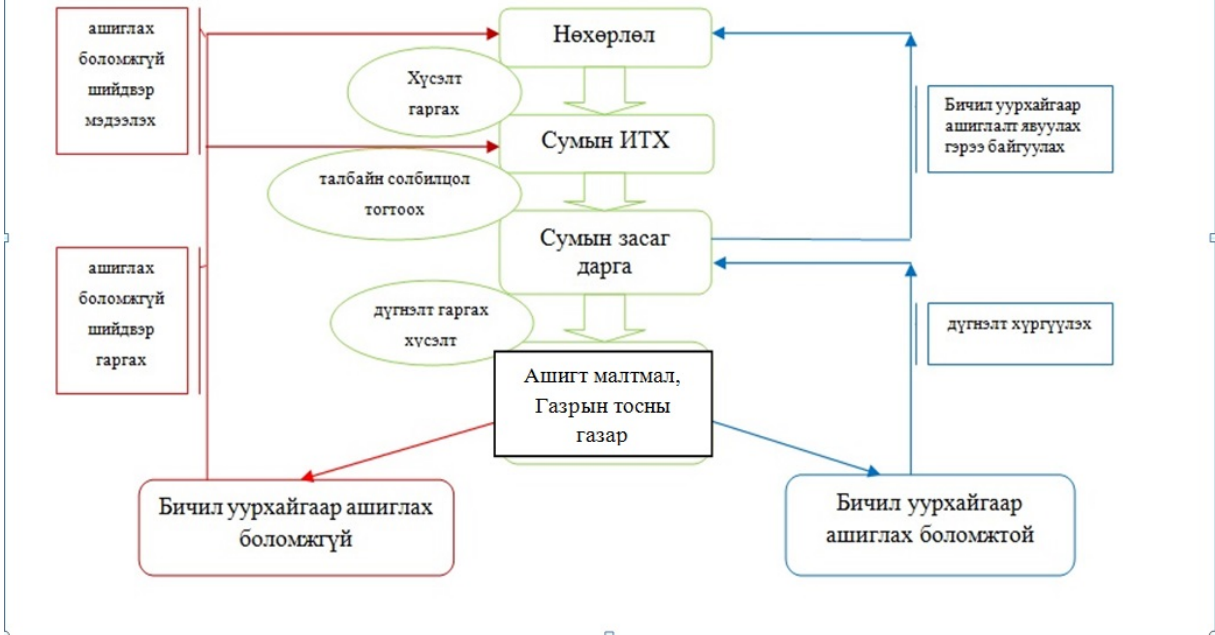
ашиглах боломжгүй шийдвэр мэдээлэх

Нөхөрлөл

Хүсэлт гаргах

Сумын ИТХ

талбайн солбилцол тогтоох

Сумын засаг дарга

Бичил уурхайгаар ашиглалт явуулах гэрээ байгуулах

ашиглах боломжгүй шийдвэр гаргах

дүгнэлт гаргах хүсэлт

дүгнэлт хүргүүлэх

Ашигт малтмал, Газрын тосны газар

Бичил уурхайгаар ашиглах боломжгүй

Бичил уурхайгаар ашиглах боломжтой